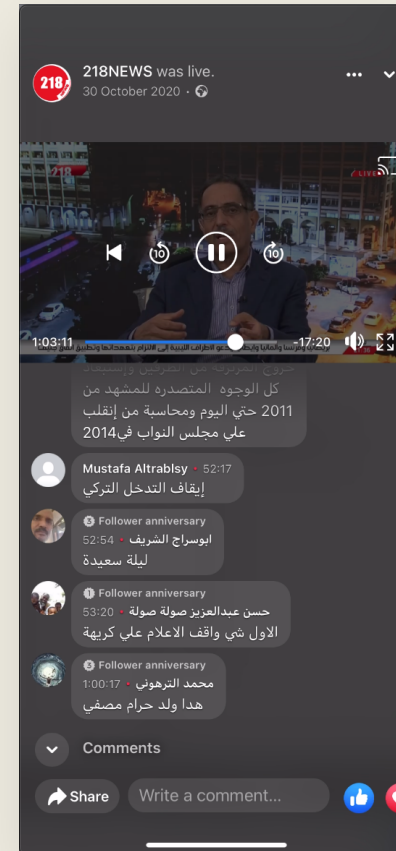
218NEWS was live.
30 October 2020 ·

218

LIVE

10 10

1:03:11 -17:20

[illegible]
كل الوجوه المتصدره للمشهد من 2011 حتي اليوم ومحاسبة من إنقلب علي مجلس النواب في2014

Mustafa Altrablsy · 52:17
إيقاف التدخل التركي

Follower anniversary
ابوسراج الشريف · 52:54
ليلة سعيدة

Follower anniversary
حسن عبدالعزيز صولة صولة · 53:20
الاول شي واقف الاعلام علي كريهة

Follower anniversary
محمد الترهوني · 1:00:17
هدا ولد حرام مصفي

Comments

Share
Write a comment...